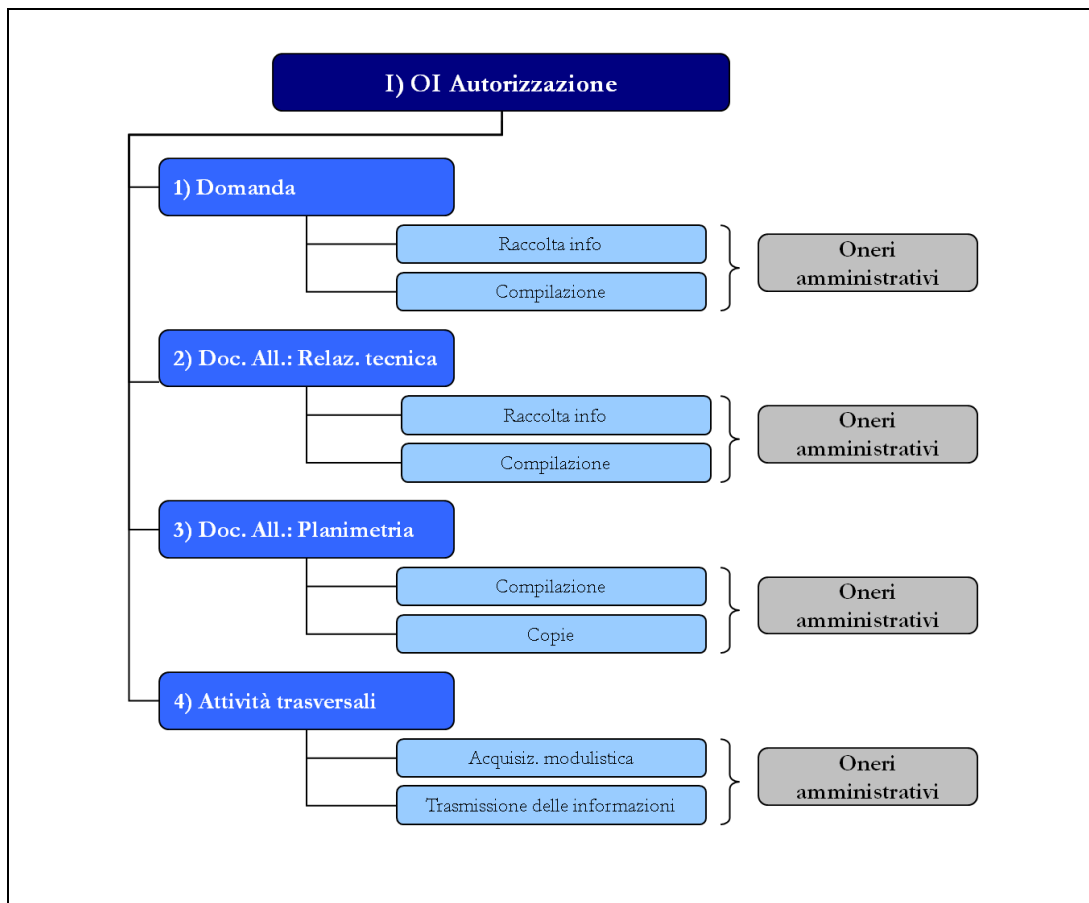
I) OI Autorizzazione

1) Domanda

Raccolta info

Compilazione

Oneri amministrativi

2) Doc. All.: Relaz. tecnica

Raccolta info

Compilazione

Oneri amministrativi

3) Doc. All.: Planimetria

Compilazione

Copie

Oneri amministrativi

4) Attività trasversali

Acquisiz. modulistica

Trasmissione delle informazioni

Oneri amministrativi